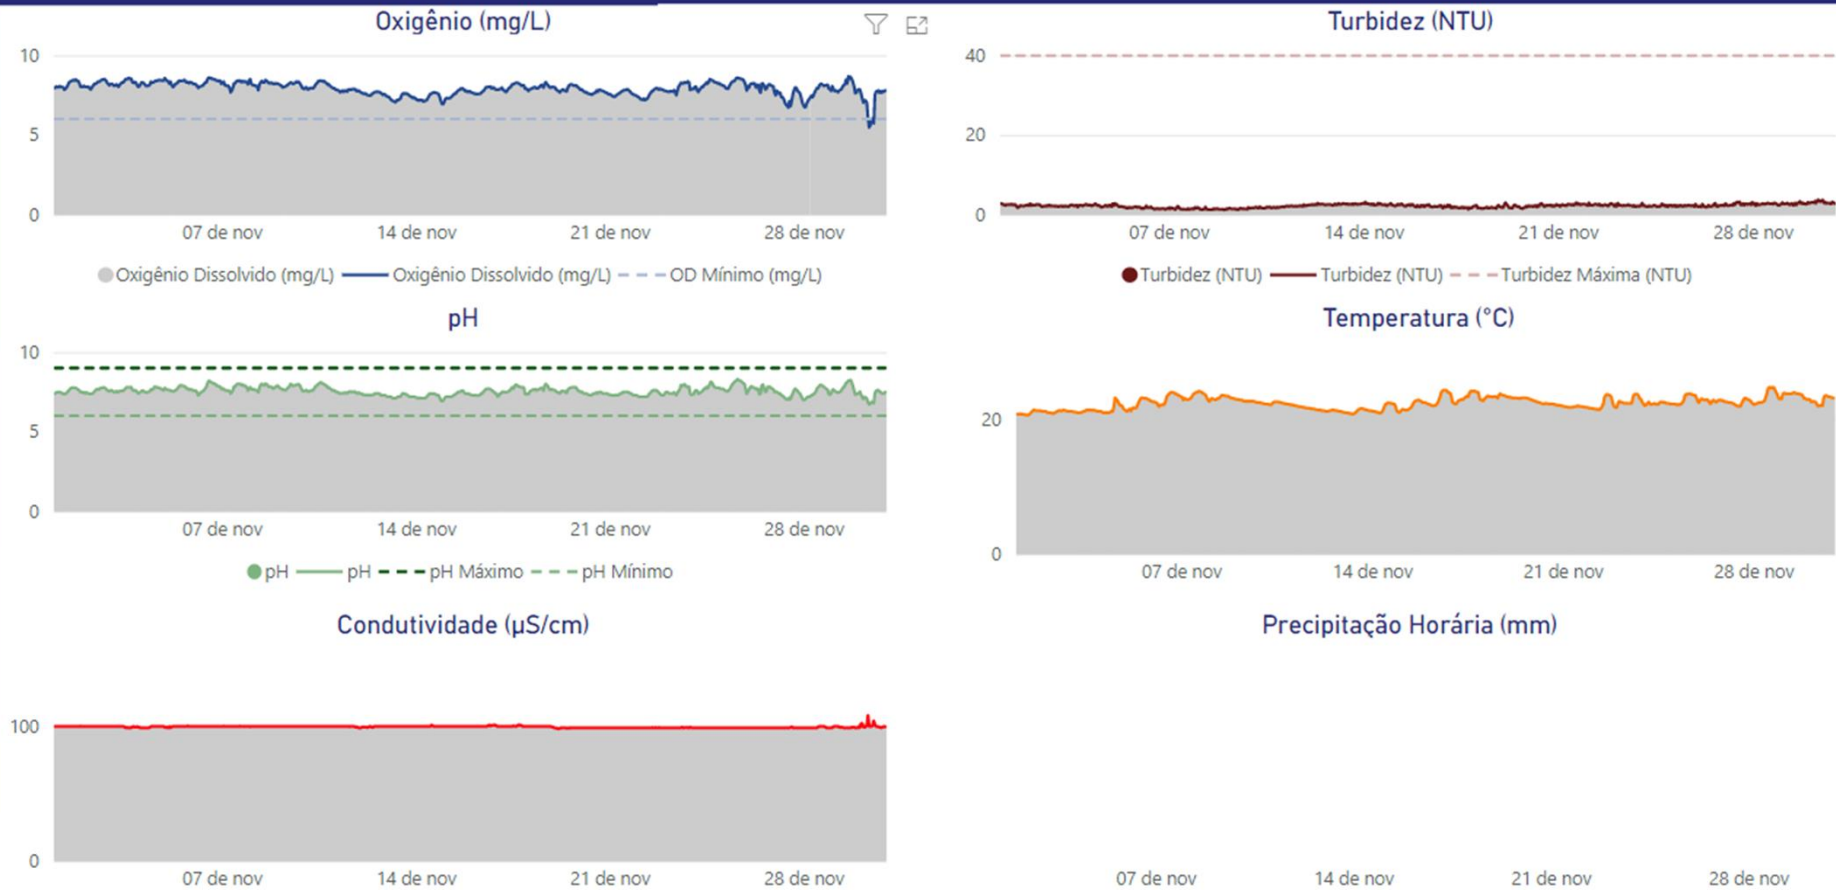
Oxigênio (mg/L)

10
5
0
07 de nov
14 de nov
21 de nov
28 de nov

Oxigênio Dissolvido (mg/L) Oxigênio Dissolvido (mg/L) OD Mínimo (mg/L)

Turbidez (NTU)

40
20
0
07 de nov
14 de nov
21 de nov
28 de nov

Turbidez (NTU) Turbidez (NTU) Turbidez Máxima (NTU)

pH

10
5
0
07 de nov
14 de nov
21 de nov
28 de nov

pH pH pH Máximo pH Mínimo

Temperatura (°C)

20
0
07 de nov
14 de nov
21 de nov
28 de nov

Condutividade (µS/cm)

100
0
07 de nov
14 de nov
21 de nov
28 de nov

Precipitação Horária (mm)

07 de nov
14 de nov
21 de nov
28 de nov